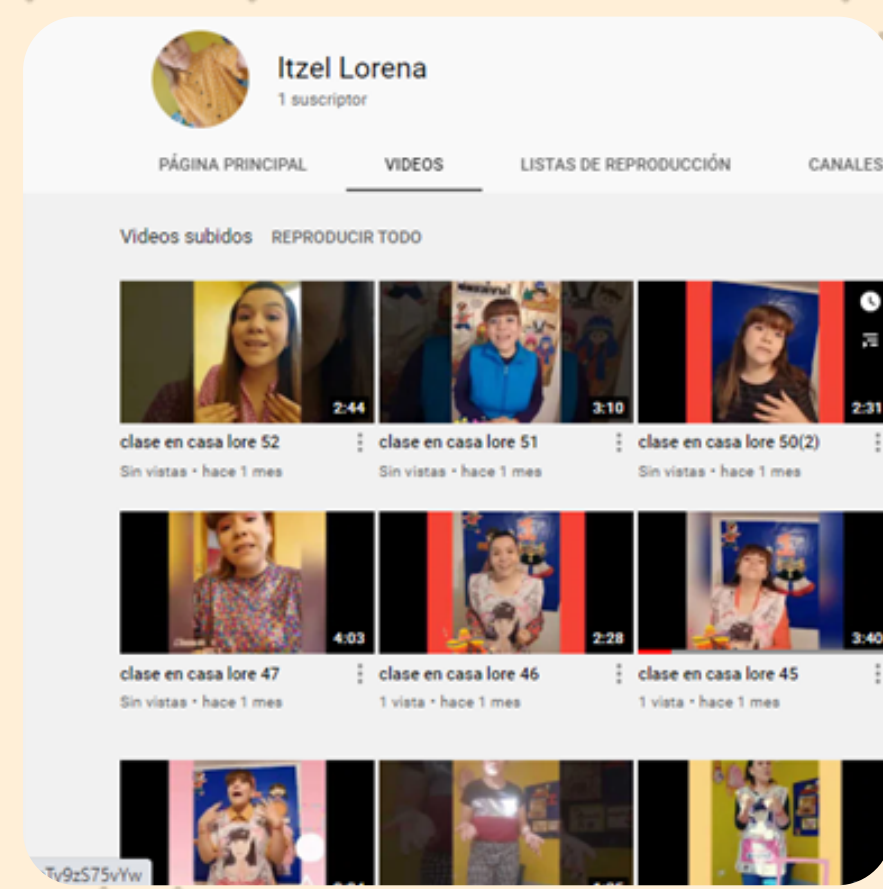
Itzel Lorena
1 suscriptor

PÁGINA PRINCIPAL
VIDEOS
LISTAS DE REPRODUCCIÓN
CANALES

Videos subidos
REPRODUCIR TODO

2:44
clase en casa lore 52
Sin vistas • hace 1 mes

3:10
clase en casa lore 51
Sin vistas • hace 1 mes

2:31
clase en casa lore 50(2)
Sin vistas • hace 1 mes

4:03
clase en casa lore 47
Sin vistas • hace 1 mes

2:28
clase en casa lore 46
1 vista • hace 1 mes

3:40
clase en casa lore 45
1 vista • hace 1 mes

Tv9zS75vYw